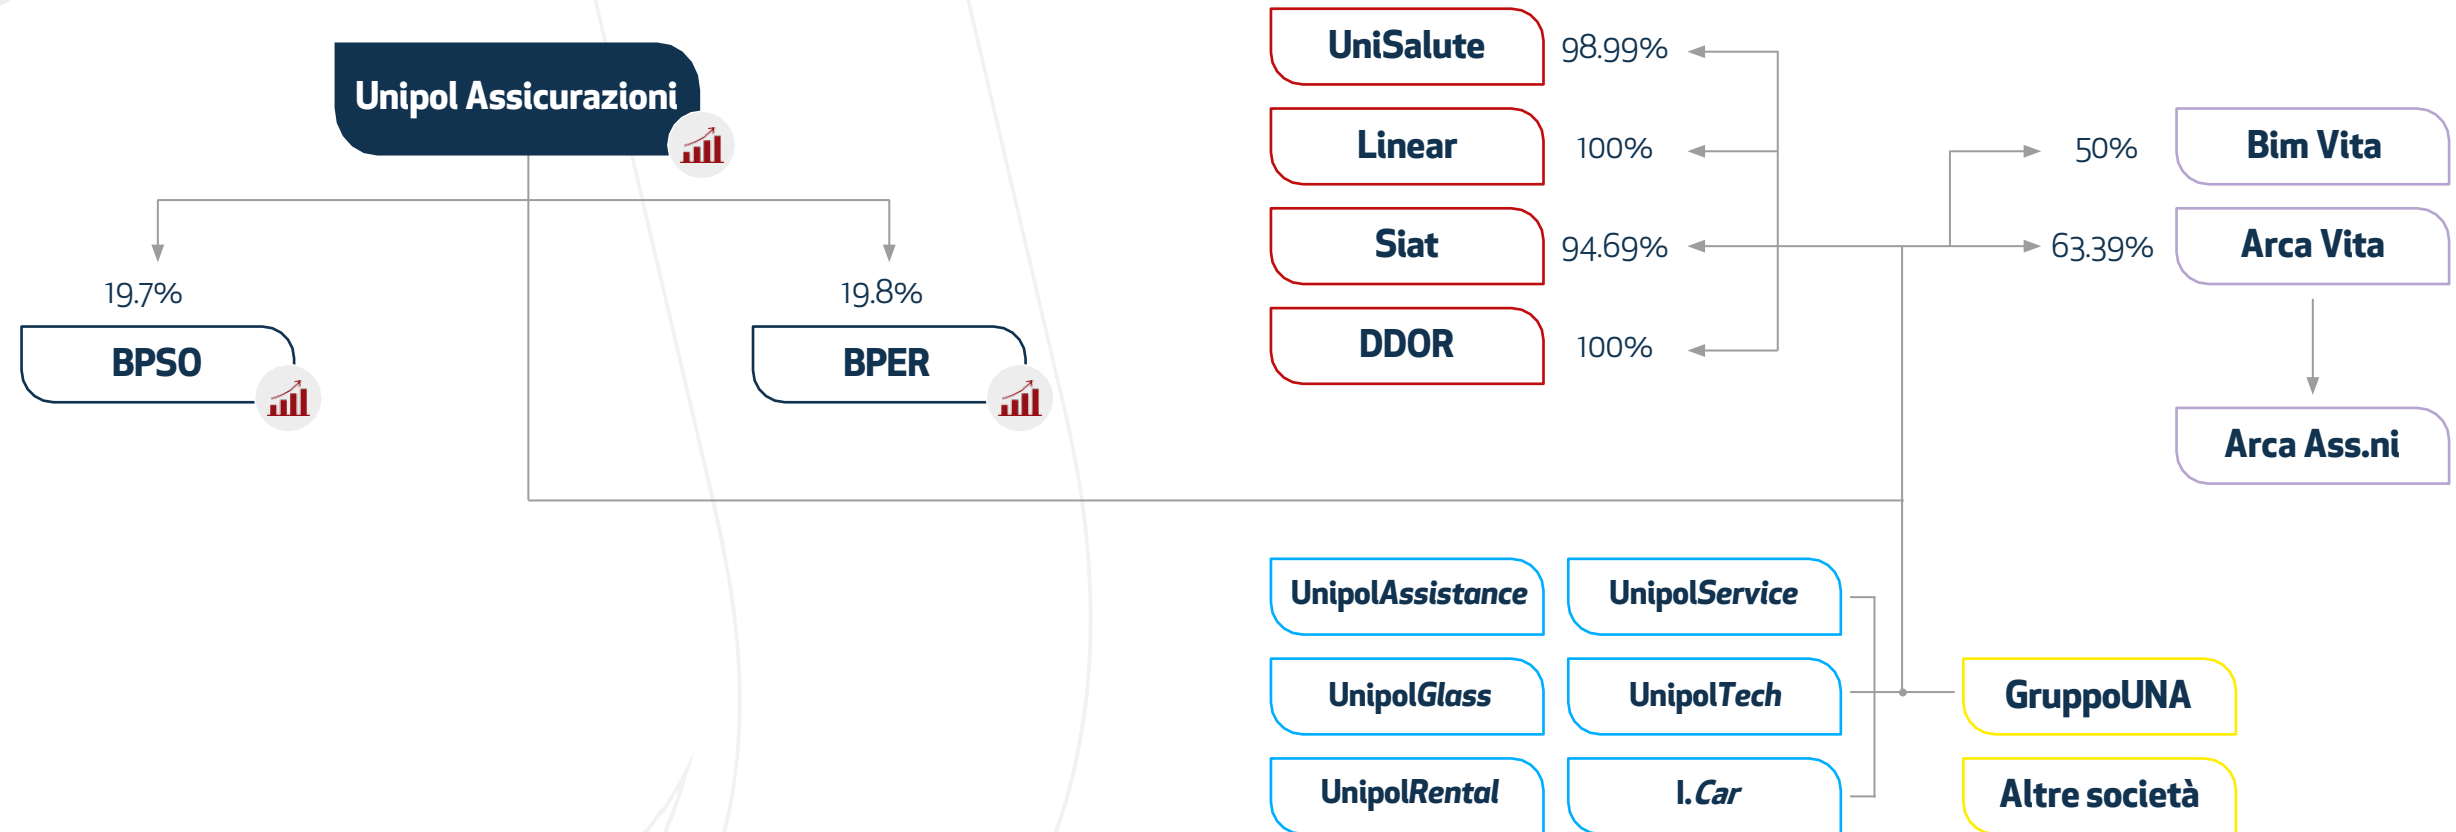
Unipol Assicurazioni

19.7%

BPSO

19.8%

BPER

UniSalute 98.99%

Linear 100%

Siat 94.69%

DDOR 100%

50% Bim Vita

63.39% Arca Vita

Arca Ass.ni

UnipolAssistance

UnipolService

UnipolGlass

UnipolTech

UnipolRental

I.Car

GruppoUNA

Altre società